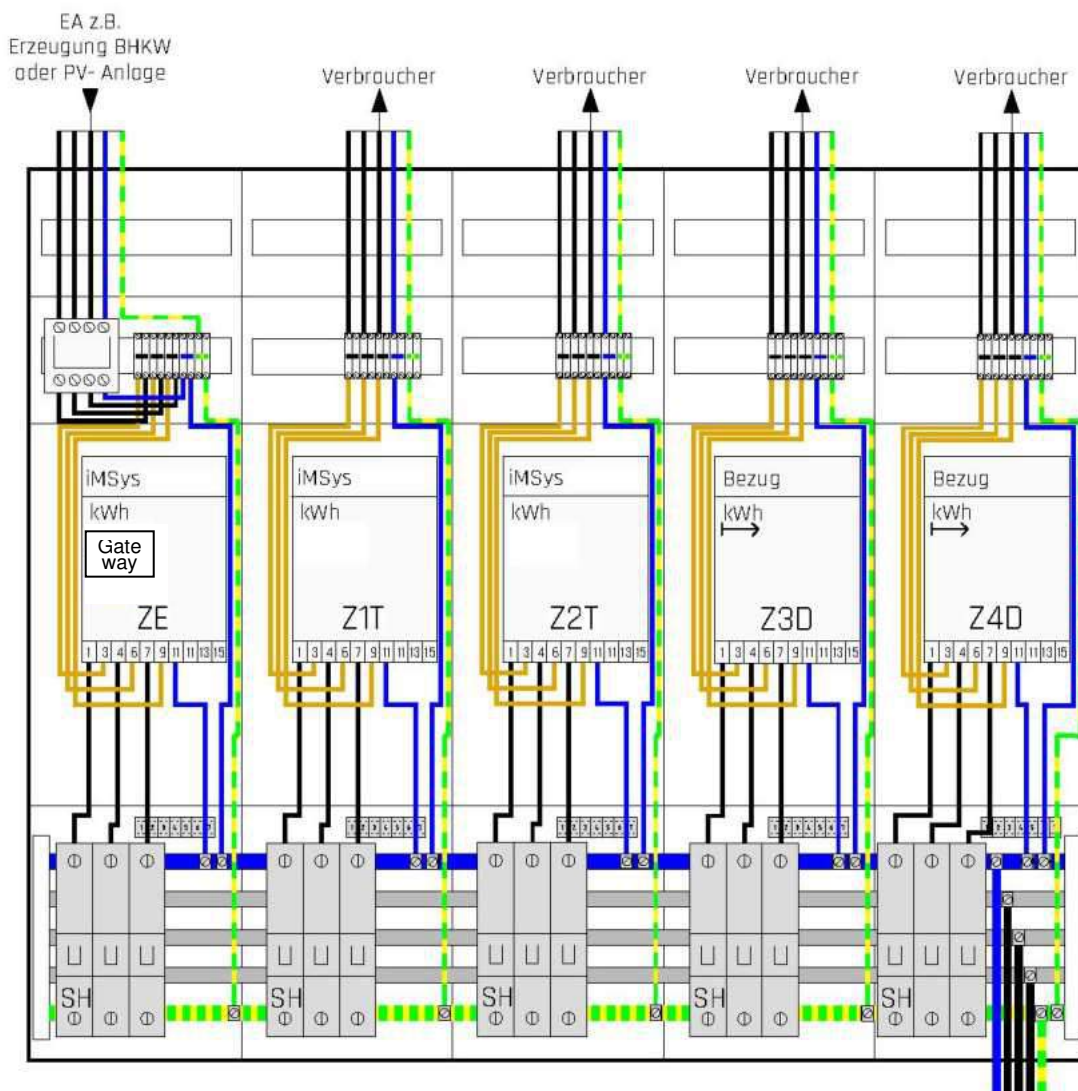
EA z.B. Erzeugung BHKW oder PV- Anlage

Verbraucher

Verbraucher

Verbraucher

Verbraucher

iMSys
kWh
Gate way
ZE
1 3 4 6 7 9 11 11 13 15

iMSys
kWh
Z1T
1 3 4 6 7 9 11 11 13 15

iMSys
kWh
Z2T
1 3 4 6 7 9 11 11 13 15

Bezug
kWh
Z3D
1 3 4 6 7 9 11 11 13 15

Bezug
kWh
Z4D
1 3 4 6 7 9 11 11 13 15

SH

SH

SH

SH

SH